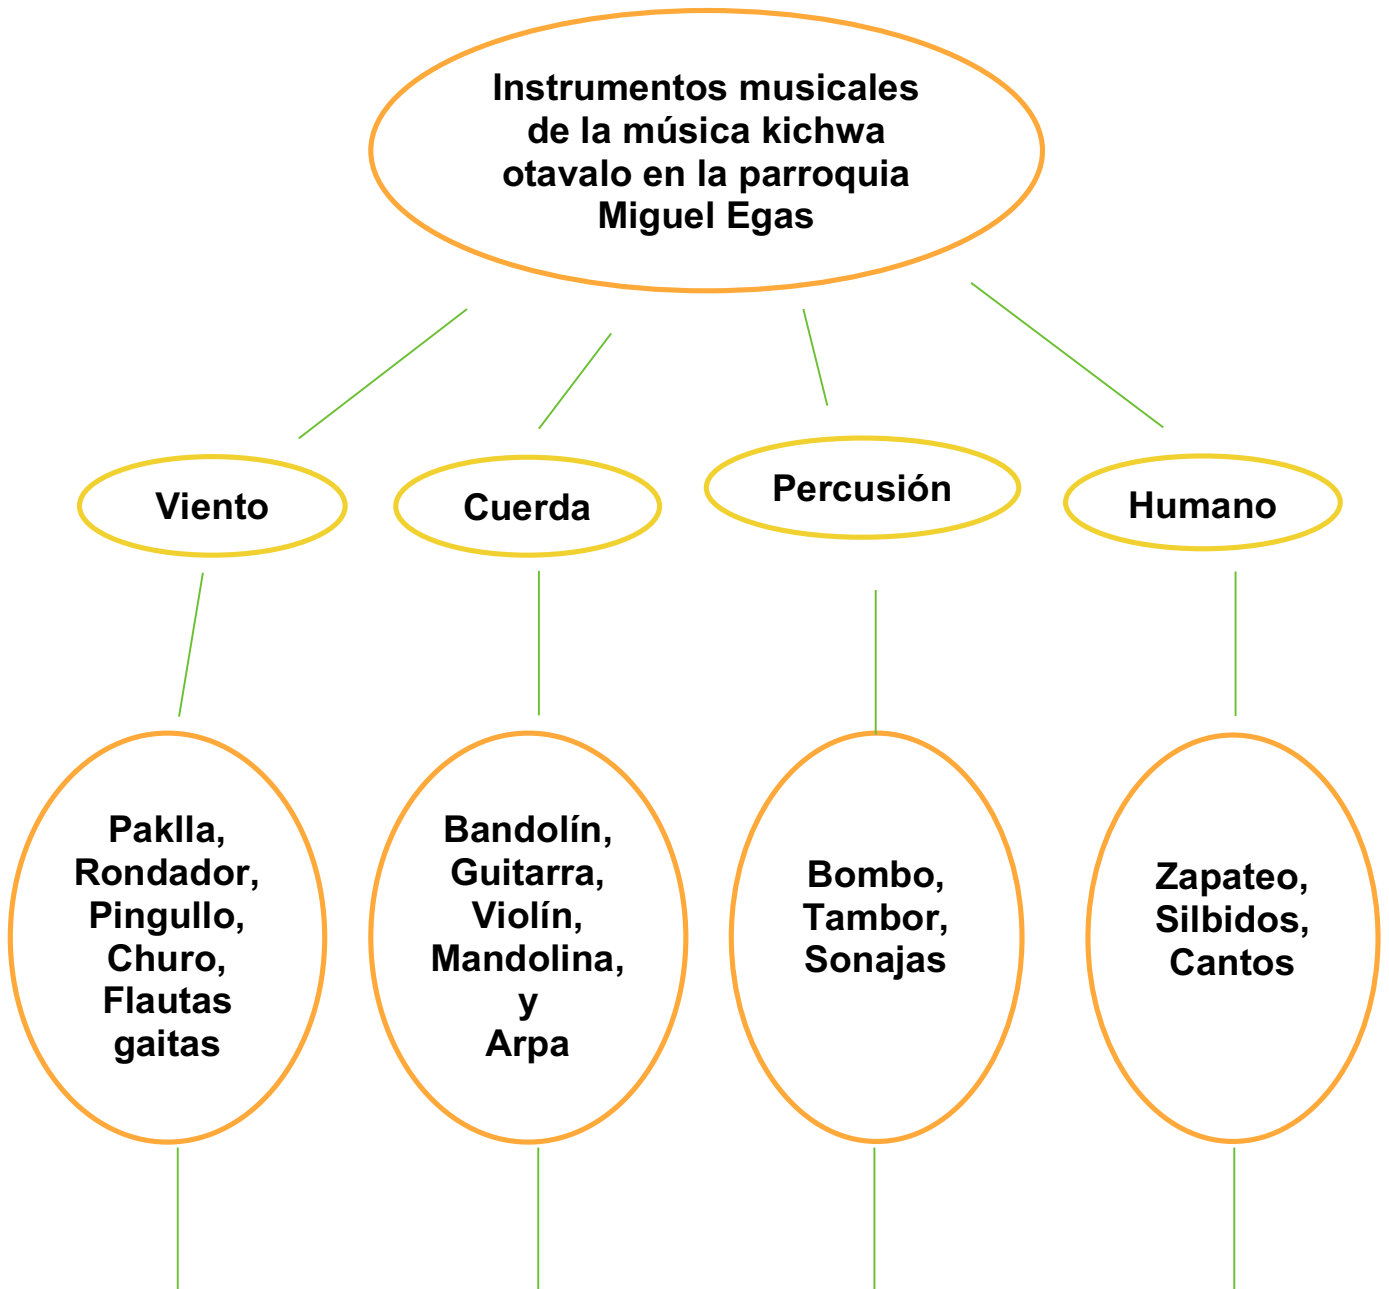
Instrumentos musicales de la música kichwa otavalo en la parroquia Miguel Egas

Viento

Cuerda

Percusión

Humano

Paklla, Rondador, Pingullo, Churo, Flautas gaitas

Bandolín, Guitarra, Violín, Mandolina, y Arpa

Bombo, Tambor, Sonajas

Zapateo, Silbidos, Cantos